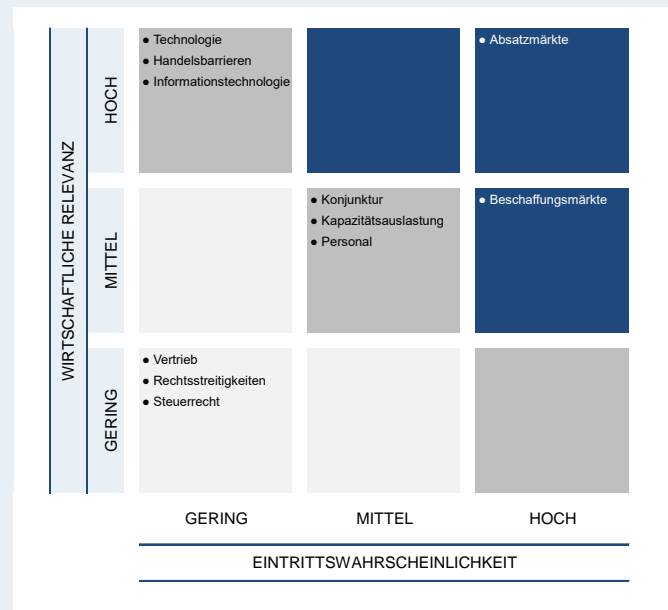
WIRTSCHAFTLICHE RELEVANZ

HOCH

● Technologie
● Handelsbarrieren
● Informationstechnologie

● Absatzmärkte

MITTEL

● Konjunktur
● Kapazitätsauslastung
● Personal

● Beschaffungsmärkte

GERING

● Vertrieb
● Rechtsstreitigkeiten
● Steuerrecht

GERING

MITTEL

HOCH

EINTRITTSWAHRSCHEINLICHKEIT